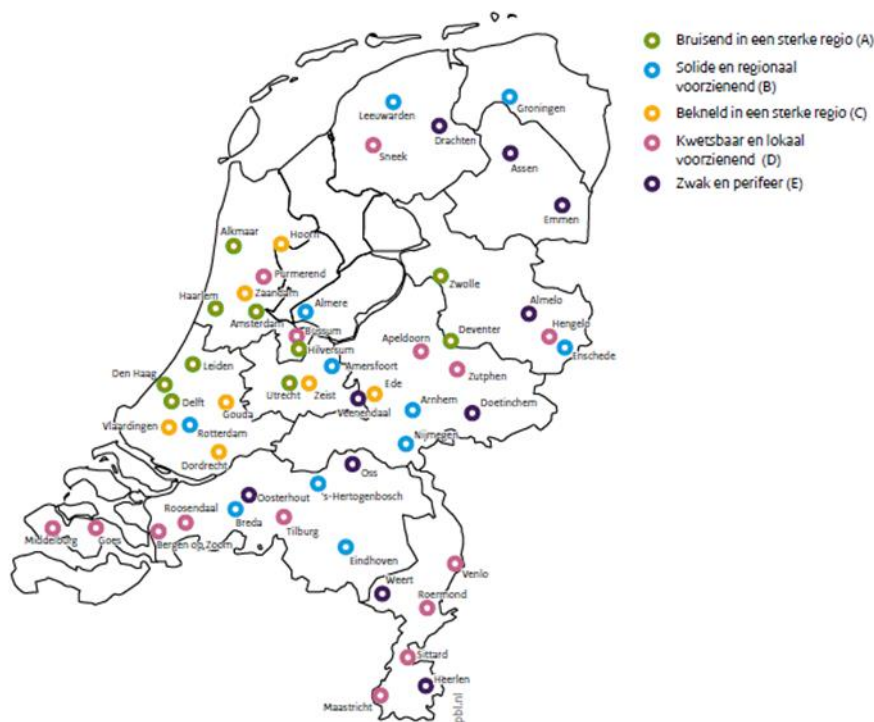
Bruisend in een sterke regio (A)
Solide en regionaal voorzienend (B)
Bekneld in een sterke regio (C)
Kwetsbaar en lokaal voorzienend (D)
Zwak en perifeer (E)

Leeuwarden
Groningen
Drachten
Sneek
Assen
Emmen
Alkmaar
Hoorn
Purmerend
Zaandam
Haarlem
Almere
Amsterdam
Zwolle
Almelo
Hengelo
Enschede
Deventer
Apeldoorn
Bussum
Hilversum
Leiden
Den Haag
Amersfoort
Zutphen
Delft
Utrecht
Zeist
Ede
Gouda
Veenendaal
Arnhem
Doetinchem
Vlaardingen
Rotterdam
Nijmegen
Dordrecht
Oss
Oosterhout
's-Hertogenbosch
Roosendaal
Breda
Middelburg
Goes
Bergen op Zoom
Tilburg
Eindhoven
Venlo
Weert
Roermond
Sittard
Heerlen
Maastricht
pbl.nl